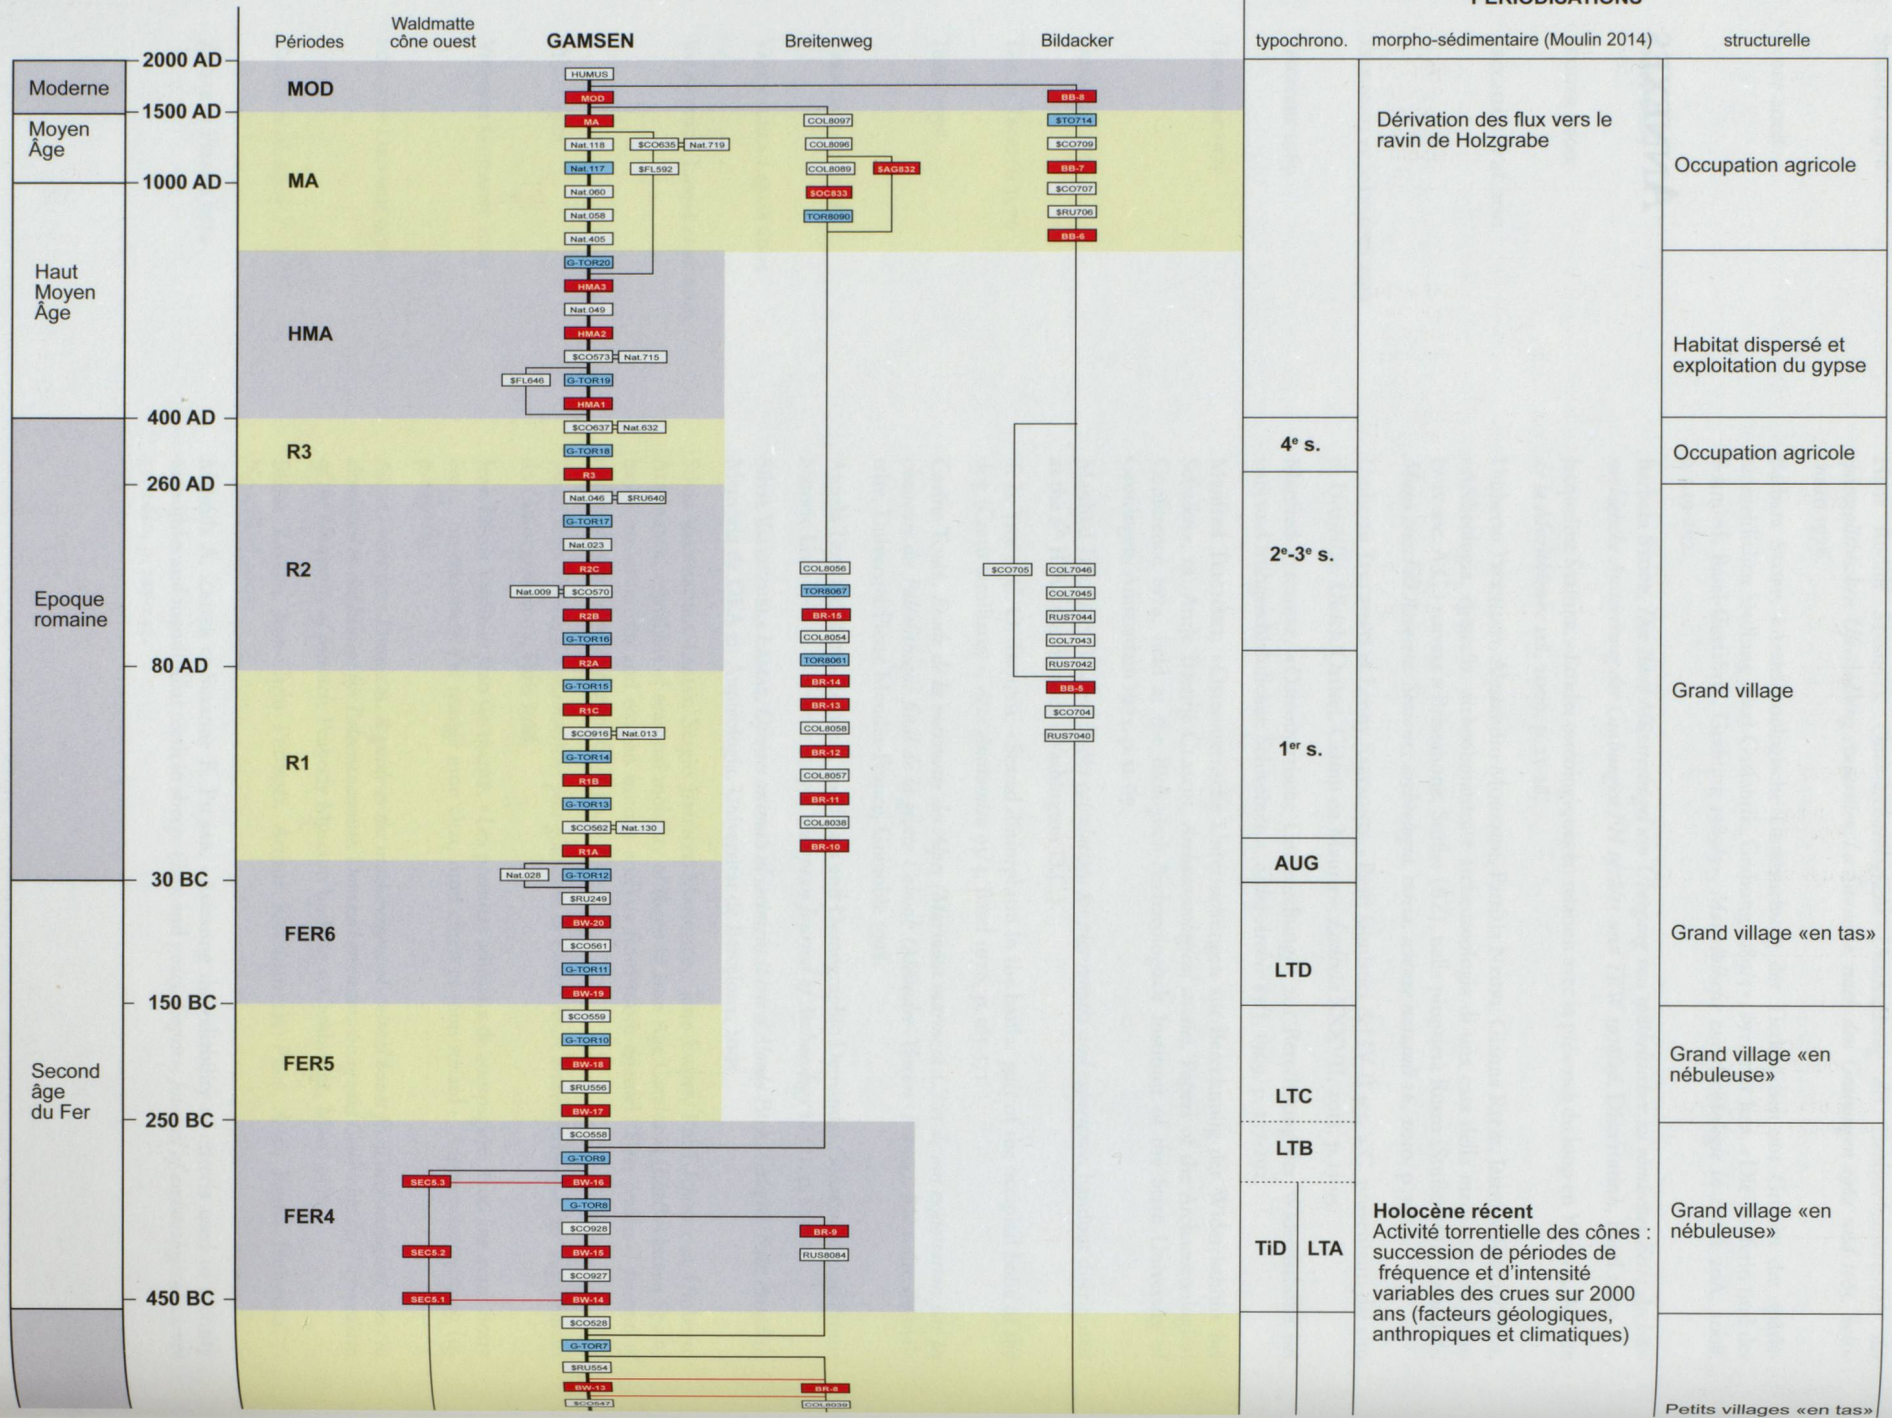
PERIODISATIONS

| | Périodes | Waldmatte cône ouest | GAMSEN | Breitenweg | Bildacker | typochrono. | morpho-sédimentaire (Moulin 2014) | structurelle |
|---|---|---|---|---|---|---|---|---|
| Moderne | MOD | | HUMUS, MOD | | BB-8 | | Dérivation des flux vers le ravin de Holzgrabe | |
| Moyen Âge | MA | | MA, Nat.118, \$CO635, Nat.719, Nat.117, \$FL592, Nat.060, Nat.058, Nat.405 | COL8097, COL8096, COL8089, \$AG832, \$OC833, TOR8090 | \$TO714, \$CO709, BB-7, \$CO707, \$RU706, BB-6 | | | Occupation agricole |
| Haut Moyen Âge | HMA | | G-TOR20, HMA3, Nat.049, HMA2, \$CO573, Nat.715, \$FL646, G-TOR19, HMA1 | | | | | Habitat dispersé et exploitation du gypse |
| Epoque romaine | R3 | | \$CO637, Nat.632, G-TOR18, R3 | | | 4e s. | | Occupation agricole |
| | R2 | | Nat.046, \$RU640, G-TOR17, Nat.023, R2C, Nat.009, \$CO570, R2B, G-TOR16, R2A | COL8056, TOR8067, BR-15, COL8054, TOR8061 | \$CO705, COL7046, COL7045, RUS7044, COL7043, RUS7042 | 2e-3e s. | | |
| | R1 | | G-TOR15, R1C, \$CO916, Nat.013, G-TOR14, R1B, G-TOR13, \$CO562, Nat.130, R1A | BR-14, BR-13, COL8058, BR-12, COL8057, BR-11, COL8038, BR-10 | BB-5, \$CO704, RUS7040 | 1er s. | | Grand village |
| | | | | | | AUG | | |
| Second âge du Fer | FER6 | | Nat.028, G-TOR12, \$RU249, BW-20, \$CO561, G-TOR11, BW-19 | | | LTD | | Grand village «en tas» |
| | FER5 | | \$CO559, G-TOR10, BW-18, \$RU556, BW-17 | | | LTC | | Grand village «en nébuleuse» |
| | FER4 | SEC5.3, SEC5.2, SEC5.1 | \$CO558, G-TOR9, BW-16, G-TOR8, \$CO928, BW-15, \$CO927, BW-14 | BR-9, RUS8084 | | LTB | Holocène récent Activité torrentielle des cônes : succession de périodes de fréquence et d'intensité variables des crues sur 2000 ans (facteurs géologiques, anthropiques et climatiques) | Grand village «en nébuleuse» |
| | | | \$CO528, G-TOR7, \$RU554, BW-13, \$CO547 | BR-8, COL8039 | | TiD LTA | | Petits villages «en tas» |

2000 AD
1500 AD
1000 AD
400 AD
260 AD
80 AD
30 BC
150 BC
250 BC
450 BC